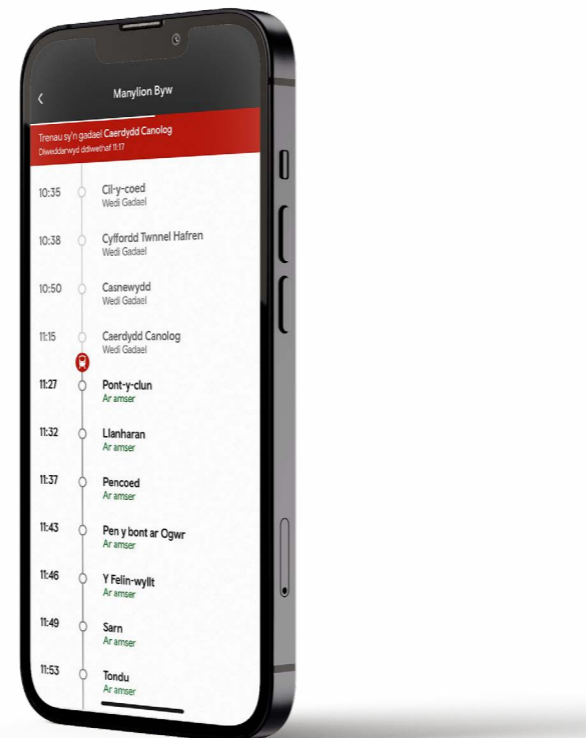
Manylion Byw

Trenau sy'n gadael Caerdydd Canolog
Diweddarwyd ddiwethaf 11:17

10:35 Cil-y-coed
Wedi Gadael

10:38 Cyffordd Twnnel Hafren
Wedi Gadael

10:50 Casnewydd
Wedi Gadael

11:15 Caerdydd Canolog
Wedi Gadael

11:27 Pont-y-clun
Ar amser

11:32 Llanharan
Ar amser

11:37 Pencoed
Ar amser

11:43 Pen y bont ar Ogwr
Ar amser

11:46 Y Felin-wyllt
Ar amser

11:49 Sarn
Ar amser

11:53 Tondu
Ar amser